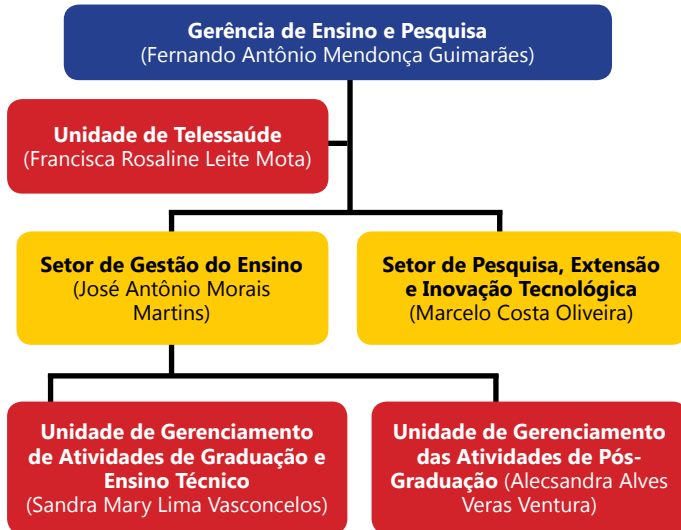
Gerência de Ensino e Pesquisa
(Fernando Antônio Mendonça Guimarães)

Unidade de Telessaúde
(Francisca Rosaline Leite Mota)

Setor de Gestão do Ensino
(José Antônio Morais Martins)

Setor de Pesquisa, Extensão e Inovação Tecnológica
(Marcelo Costa Oliveira)

Unidade de Gerenciamento de Atividades de Graduação e Ensino Técnico
(Sandra Mary Lima Vasconcelos)

Unidade de Gerenciamento das Atividades de Pós-Graduação (Alecsandra Alves Veras Ventura)